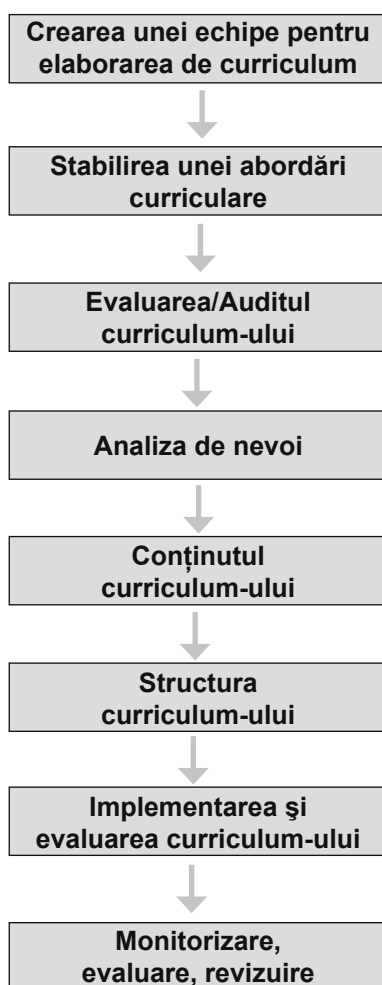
Crearea unei echipe pentru elaborarea de curriculum

Stabilirea unei abordări curriculare

Evaluarea/Auditul curriculum-ului

Analiza de nevoi

Conținutul curriculum-ului

Structura curriculum-ului

Implementarea şi evaluarea curriculum-ului

Monitorizare, evaluare, revizuire